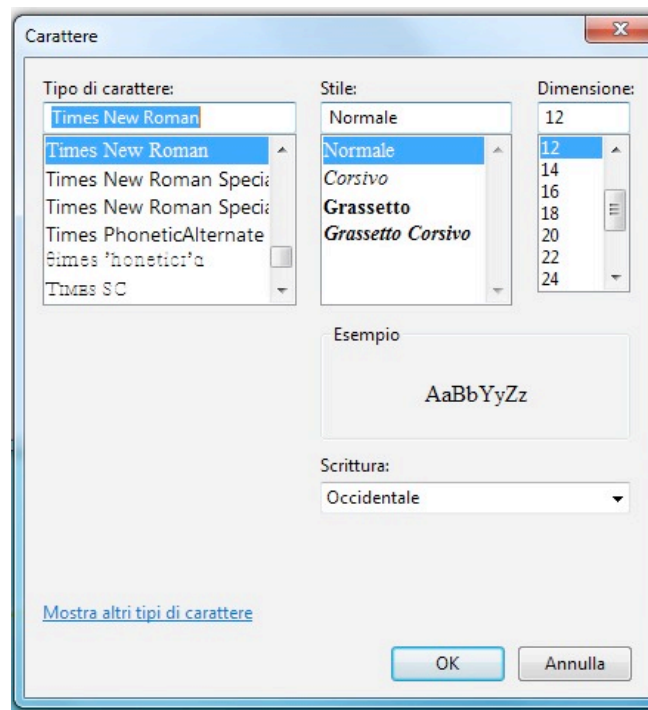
Carattere

Tipo di carattere:
Times New Roman
Times New Roman
Times New Roman Speci
Times New Roman Speci
Times PhoneticAlternate
θimes ʼhoneticʼɑ
TIMES SC

Stile:
Normale
Normale
Corsivo
Grassetto
Grassetto Corsivo

Dimensione:
12
12
14
16
18
20
22
24

Esempio
AaBbYyZz

Scrittura:
Occidentale

Mostra altri tipi di carattere

OK
Annulla